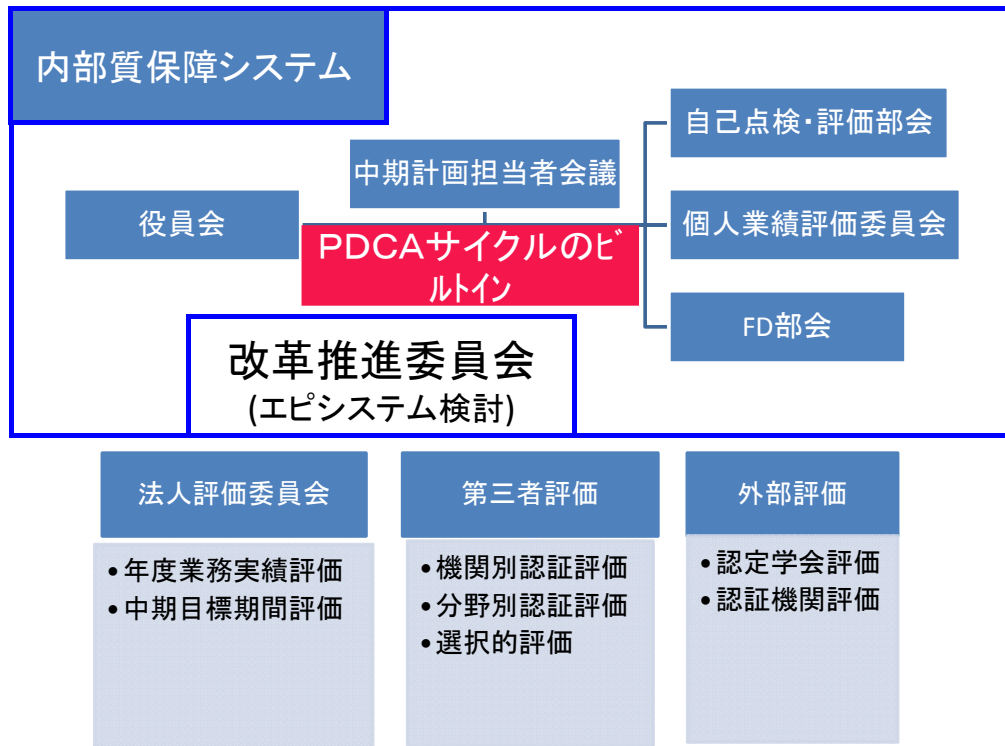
内部質保障システム

中期計画担当者会議

自己点検･評価部会

役員会

個人業績評価委員会

PDCAサイクルのビルトイン

FD部会

改革推進委員会
(エピシステム検討)

法人評価委員会

•年度業務実績評価
•中期目標期間評価

第三者評価

•機関別認証評価
•分野別認証評価
•選択的評価

外部評価

•認定学会評価
•認証機関評価